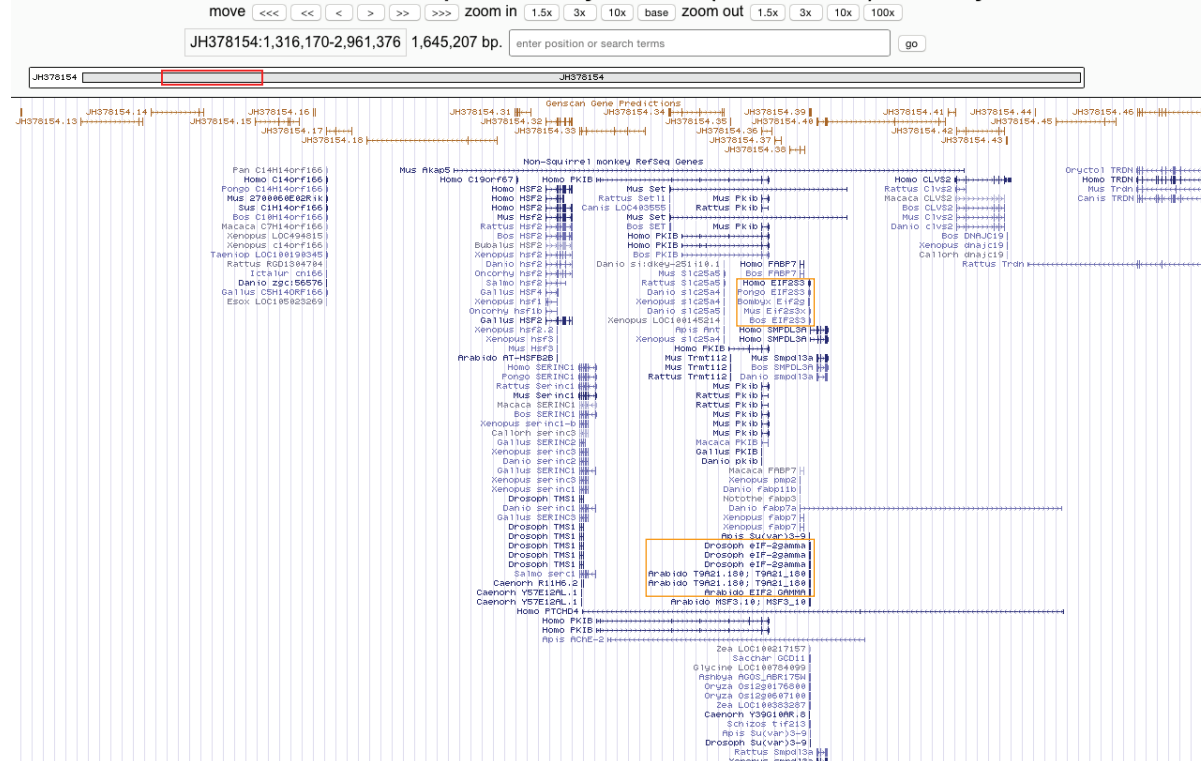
move <<< << < > >> >>> zoom in 1.5x 3x 10x base zoom out 1.5x 3x 10x 100x

JH378154:1,316,170-2,961,376 1,645,207 bp. enter position or search terms go

JH378154 JH378154

Genscan Gene Predictions

JH378154.14 JH378154.16 JH378154.31 JH378154.34 JH378154.39 JH378154.41 JH378154.44 JH378154.46
JH378154.13 JH378154.15 JH378154.32 JH378154.35 JH378154.40 JH378154.45
JH378154.17 JH378154.33 JH378154.36 JH378154.42
JH378154.18 JH378154.37 JH378154.43
JH378154.38

Non-Squirrel monkey RefSeq Genes

Pan C14H14orf166
Homo C14orf166
Pongo C14H14orf166
Mus 2700060E02Rik
Sus C1H14orf166
Bos C10H14orf166
Macaca C7H14orf166
Xenopus LOC494815
Xenopus c14orf166
Taeniop LOC100190345
Rattus RGD1304704
Ictalur cn166
Danio zgc:56576
Gallus C5H14ORF166
Esox LOC105023269

Mus Akap5
Homo C19orf67
Homo HSF2
Homo HSF2
Homo HSF2
Mus Hsf2
Rattus Hsf2
Bos HSF2
Bubalus HSF2
Xenopus hsf2
Danio hsf2
Oncorhy hsf2
Salmo hsf2
Gallus HSF4
Xenopus hsf1
Oncorhy hsfib
Gallus HSF2
Xenopus hsf2.2
Xenopus hsf3
Mus Hsf3
Arabido AT-HSFB2B
Homo SERINC1
Pongo SERINC1
Rattus SERINC1
Mus Serinc1
Macaca SERINC1
Bos SERINC1
Xenopus serinc1-b
Callorh serinc3
Gallus SERINC2
Xenopus serinc3
Danio serinc2
Gallus SERINC1
Xenopus serinc3
Xenopus serinc1
Drosoph TMS1
Danio serinc1
Gallus SERINC3
Drosoph TMS1
Drosoph TMS1
Drosoph TMS1
Drosoph TMS1
Salmo serc1
Caenorh R11H6.2
Caenorh Y57E12AL.1
Caenorh Y57E12AL.1
Homo PTCHD4
Homo PKIB
Homo PKIB
Apis AChE-2

Homo PKIB
Mus Set
Rattus Setl1
Canis LOC403555
Mus Pkib
Rattus Pkib
Homo SET
Bos SET
Homo PKIB
Homo PKIB
Bos PKIB
Danio si:dkey-25i10.1
Homo FABP7
Bos FABP7
Rattus Slc25a5
Danio slc25a4
Xenopus slc25a4
Danio slc25a5
Xenopus LOC100145214
Apis Ant
Xenopus slc25a4
Homo EIF2S3
Pongo EIF2S3
Bombyx Eif2g
Mus Eif2s3x
Bos EIF2S3
Homo SMPDL3A
Homo SMPDL3A
Homo PKIB
Mus Trmt112
Mus Smpdl3a
Rattus Trmt112
Bos SMPDL3A
Rattus Trmt112
Danio smpdl3a
Mus Pkib
Rattus Pkib
Rattus Pkib
Mus Pkib
Mus Pkib
Mus Pkib
Macaca PKIB
Gallus PKIB
Danio pkib
Macaca FABP7
Xenopus pmp2
Danio fabp11b
Notothe fabp3
Danio fabp7a
Xenopus fabp7
Xenopus fabp7
Apis Su(var)3-9
Drosoph eIF-2gamma
Drosoph eIF-2gamma
Drosoph eIF-2gamma
Arabido T9A21.180; T9A21_180
Arabido T9A21.180; T9A21_180
Arabido EIF2 GAMMA
Arabido MSF3.10; MSF3_10

Zea LOC100217157
Sacchar GCD11
Glycine LOC100784099
Ashbya AGOS_ABR175W
Oryza Os12g0176800
Oryza Os12g0507100
Zea LOC100383287
Caenorh Y39G10AR.8
Schizos tif213
Apis Su(var)3-9
Drosoph Su(var)3-9
Rattus Smpdl3a

Homo CLVS2
Rattus Clvs2
Macaca CLVS2
Bos CLVS2
Mus Clvs2
Danio clvs2
Bos DNAJC19
Xenopus dnajc19
Callorh dnajc19
Rattus Trdn

Oryctol TRDN
Homo TRDN
Mus Trdn
Canis TRDN